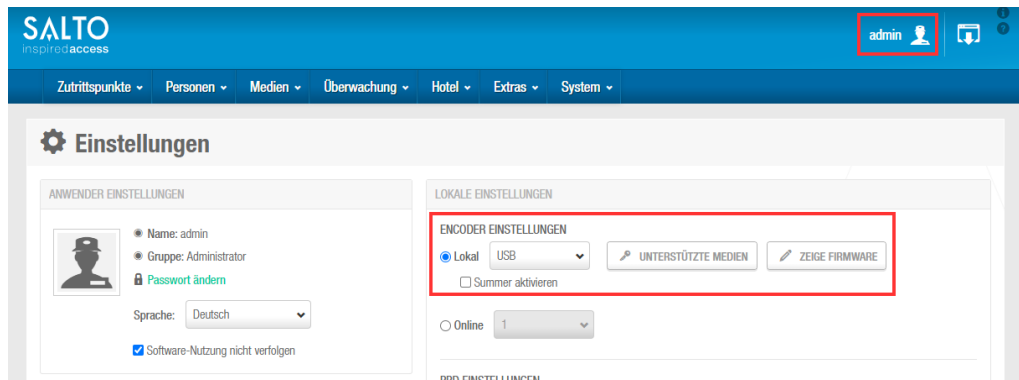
SALTO
inspiredaccess

admin

Zutrittspunkte Personen Medien Überwachung Hotel Extras System

Einstellungen

ANWENDER EINSTELLUNGEN

Name: admin
Gruppe: Administrator
Passwort ändern

Sprache: Deutsch

Software-Nutzung nicht verfolgen

LOKALE EINSTELLUNGEN

ENCODER EINSTELLUNGEN

Lokal USB UNTERSTÜTZTE MEDIEN ZEIGE FIRMWARE

Summer aktivieren

Online 1

PPD EINSTELLUNGEN